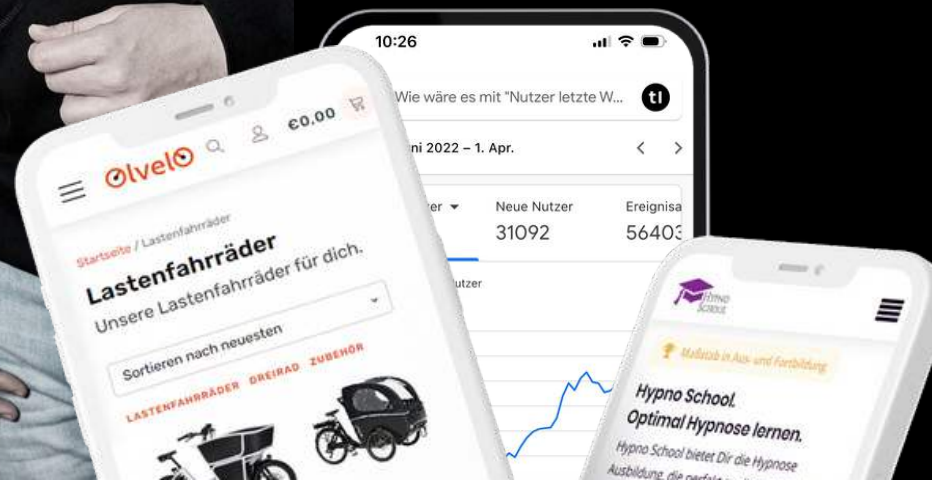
10:26

Wie wäre es mit "Nutzer letzte W...

tl

ni 2022 – 1. Apr.

ter

Neue Nutzer

31092

Ereignisa

56403

utzer

Olvelo

€0,00

Startseite / Lastenfahrräder

Lastenfahrräder

Unsere Lastenfahrräder für dich.

Sortieren nach neuesten

LASTENFAHRRÄDER DREIRAD ZUBEHÖR

Hypno School

Maßstab in Aus- und Fortbildung

Hypno School.
Optimal Hypnose lernen.

Hypno School bietet Dir die Hypnose Ausbildung, die perfekt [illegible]